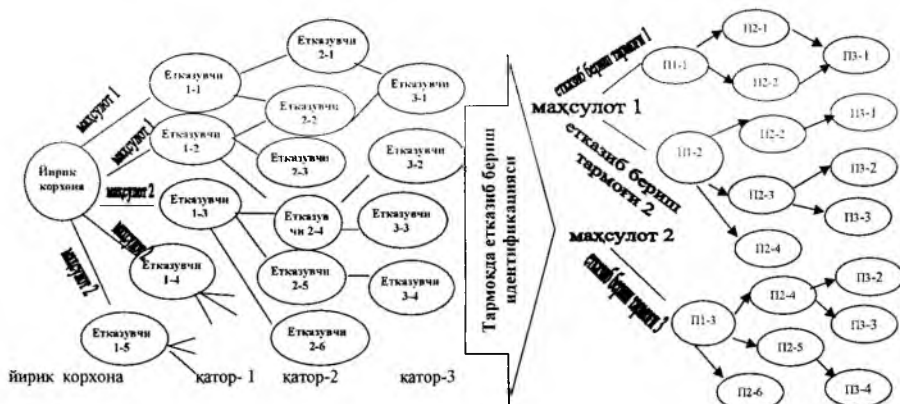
Йирик корхона

маҳсулот 1

маҳсулот 1

маҳсулот 2

маҳсулот 2

маҳсулот 2

Етказувчи 1-1

Етказувчи 1-2

Етказувчи 1-3

Етказувчи 1-4

Етказувчи 1-5

Етказувчи 2-1

Етказувчи 2-2

Етказувчи 2-3

Етказувчи 2-4

Етказувчи 2-5

Етказувчи 2-6

Етказувчи 3-1

Етказувчи 3-2

Етказувчи 3-3

Етказувчи 3-4

йирик корхона    қатор- 1    қатор-2    қатор-3

Тармоқда етказиб бериш идентификацияси

етказиб бериш тармоғи 1

маҳсулот 1

П1-1

П2-1

П2-2

П3-1

П1-2

П2-2

П3-1

етказиб бериш тармоғи 2

П2-3

П3-2

П3-3

П2-4

маҳсулот 2

етказиб бериш тармоғи 3

П1-3

П2-4

П3-2

П3-3

П2-5

П2-6

П3-4